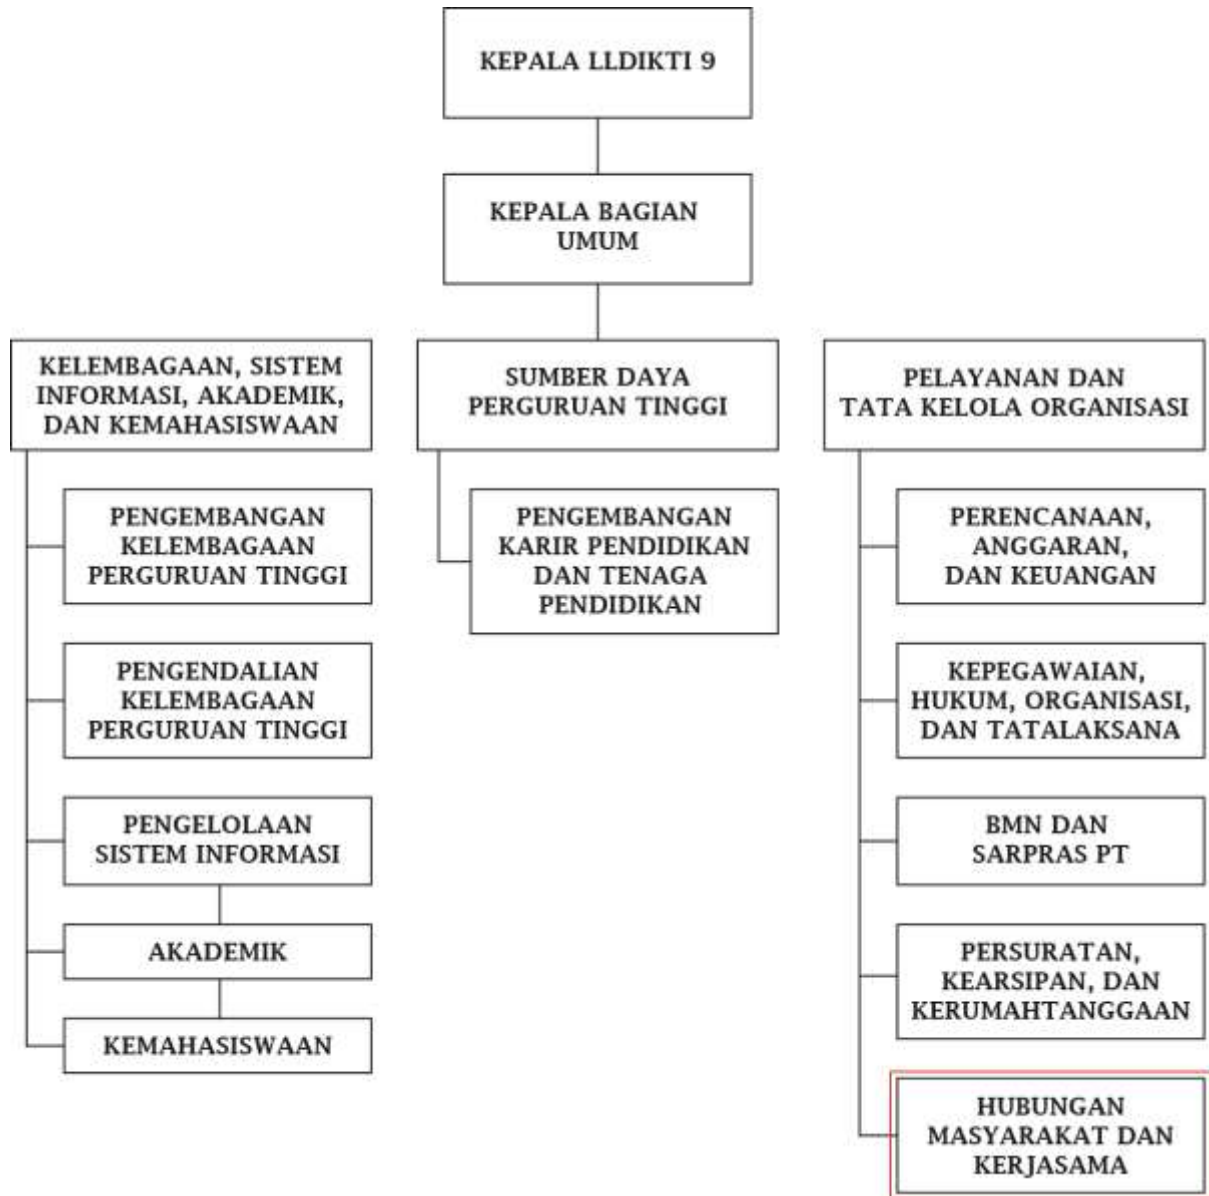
KEPALA LLDIKTI 9

KEPALA BAGIAN UMUM

KELEMBAGAAN, SISTEM INFORMASI, AKADEMIK, DAN KEMAHASISWAAN

PENGEMBANGAN KELEMBAGAAN PERGURUAN TINGGI

PENGENDALIAN KELEMBAGAAN PERGURUAN TINGGI

PENGELOLAAN SISTEM INFORMASI

AKADEMIK

KEMAHASISWAAN

SUMBER DAYA PERGURUAN TINGGI

PENGEMBANGAN KARIR PENDIDIKAN DAN TENAGA PENDIDIKAN

PELAYANAN DAN TATA KELOLA ORGANISASI

PERENCANAAN, ANGGARAN, DAN KEUANGAN

KEPEGAWAIAN, HUKUM, ORGANISASI, DAN TATALAKSANA

BMN DAN SARPRAS PT

PERSURATAN, KEARSIPAN, DAN KERUMAHTANGGAAN

HUBUNGAN MASYARAKAT DAN KERJASAMA